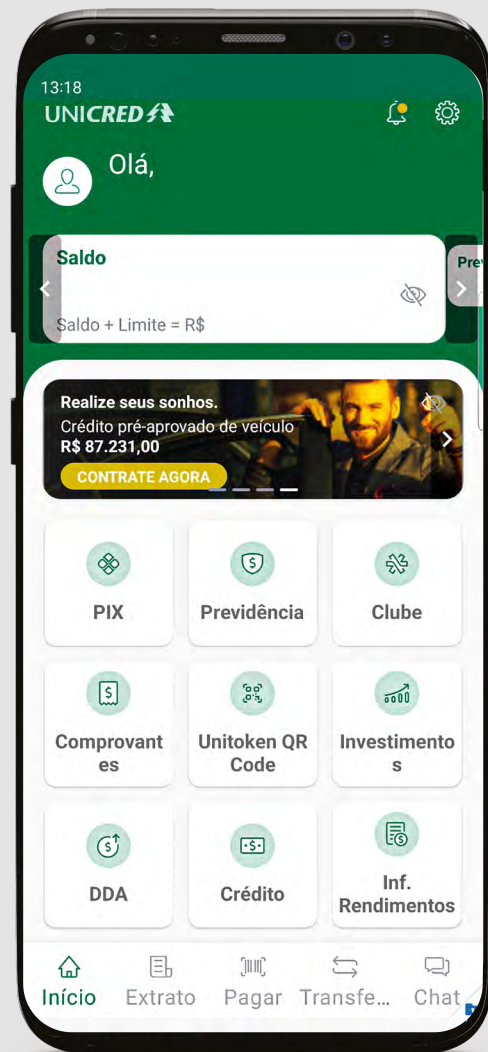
13:18
UNICRED

Olá,

Saldo

Saldo + Limite = R$

Pre

Realize seus sonhos.
Crédito pré-aprovado de veículo
R$ 87.231,00
CONTRATE AGORA

PIX

Previdência

Clube

Comprovantes

Unitoken QR Code

Investimentos

DDA

Crédito

Inf. Rendimentos

Início Extrato Pagar Transfe... Chat